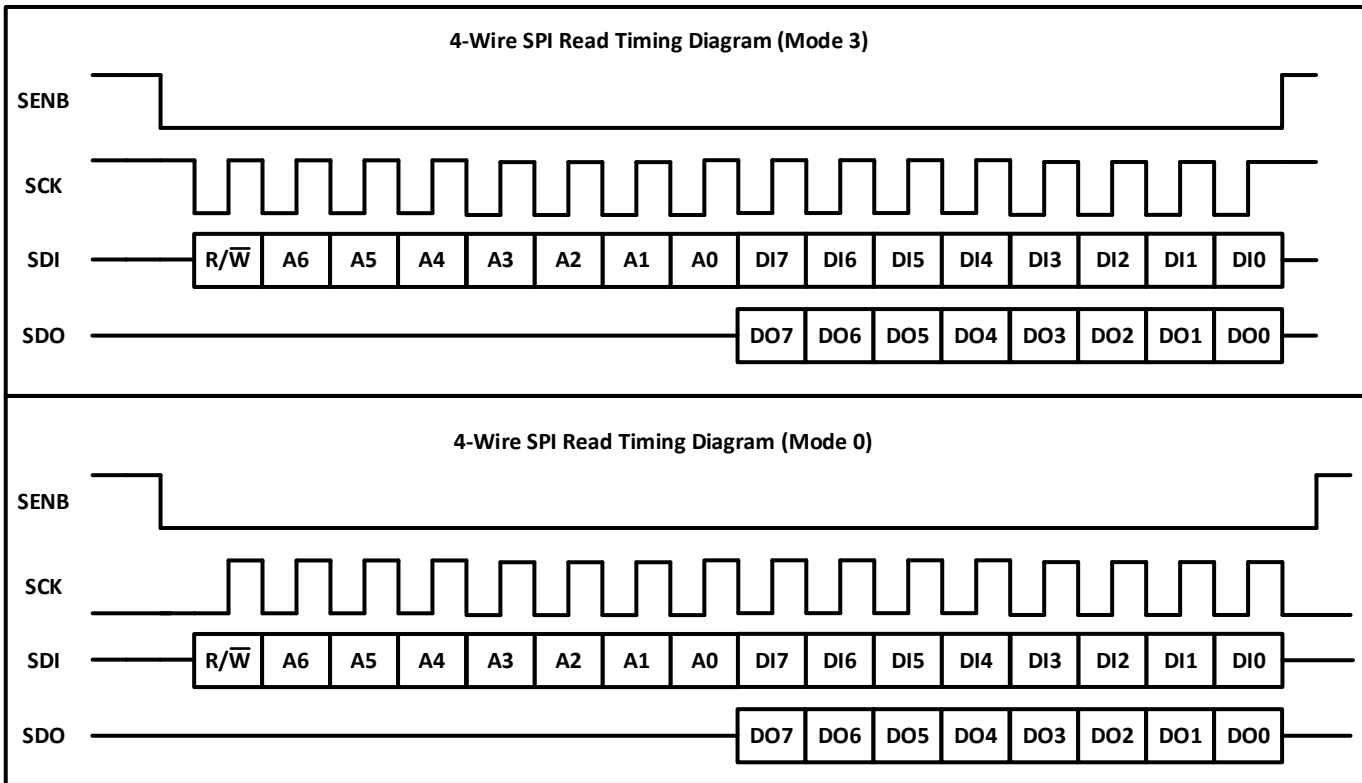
4-Wire SPI Read Timing Diagram (Mode 3)

SENB

SCK

SDI R/$\overline{W}$ A6 A5 A4 A3 A2 A1 A0 DI7 DI6 DI5 DI4 DI3 DI2 DI1 DI0

SDO DO7 DO6 DO5 DO4 DO3 DO2 DO1 DO0

4-Wire SPI Read Timing Diagram (Mode 0)

SENB

SCK

SDI R/$\overline{W}$ A6 A5 A4 A3 A2 A1 A0 DI7 DI6 DI5 DI4 DI3 DI2 DI1 DI0

SDO DO7 DO6 DO5 DO4 DO3 DO2 DO1 DO0